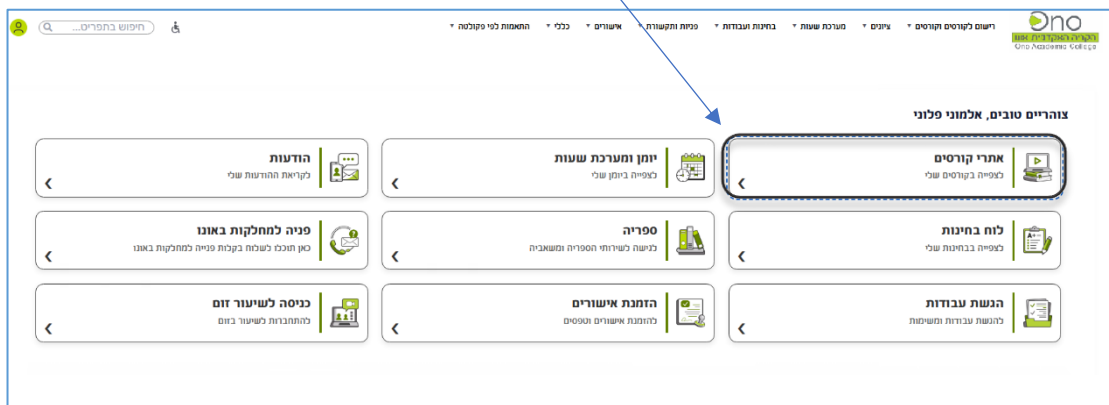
Ono
הקריה האקדמית אונו
Ono Academic College

רישום לקורסים וקורסים ▾ ציונים ▾ מערכת שעות ▾ בחינות ועבודות ▾ פניות ותקשורת ▾ אישורים ▾ כללי ▾ התאמות לפי פקולטה ▾

חיפוש בתפריט...

צוהריים טובים, אלמוני פלוני

אתרי קורסים
לצפייה בקורסים שלי

יומן ומערכת שעות
לצפייה ביומן שלי

הודעות
לקריאת ההודעות שלי

לוח בחינות
לצפייה בבחינות שלי

ספריה
לכניסה לשירותי הספריה ומשאביה

פניה למחלקות באונו
כאן תוכלו לשלוח בקלות פנייה למחלקות באונו

הגשת עבודות
להגשת עבודות ומשימות

הזמנת אישורים
להזמנת אישורים וטפסים

כניסה לשיעור זום
להתחברות לשיעור בזום